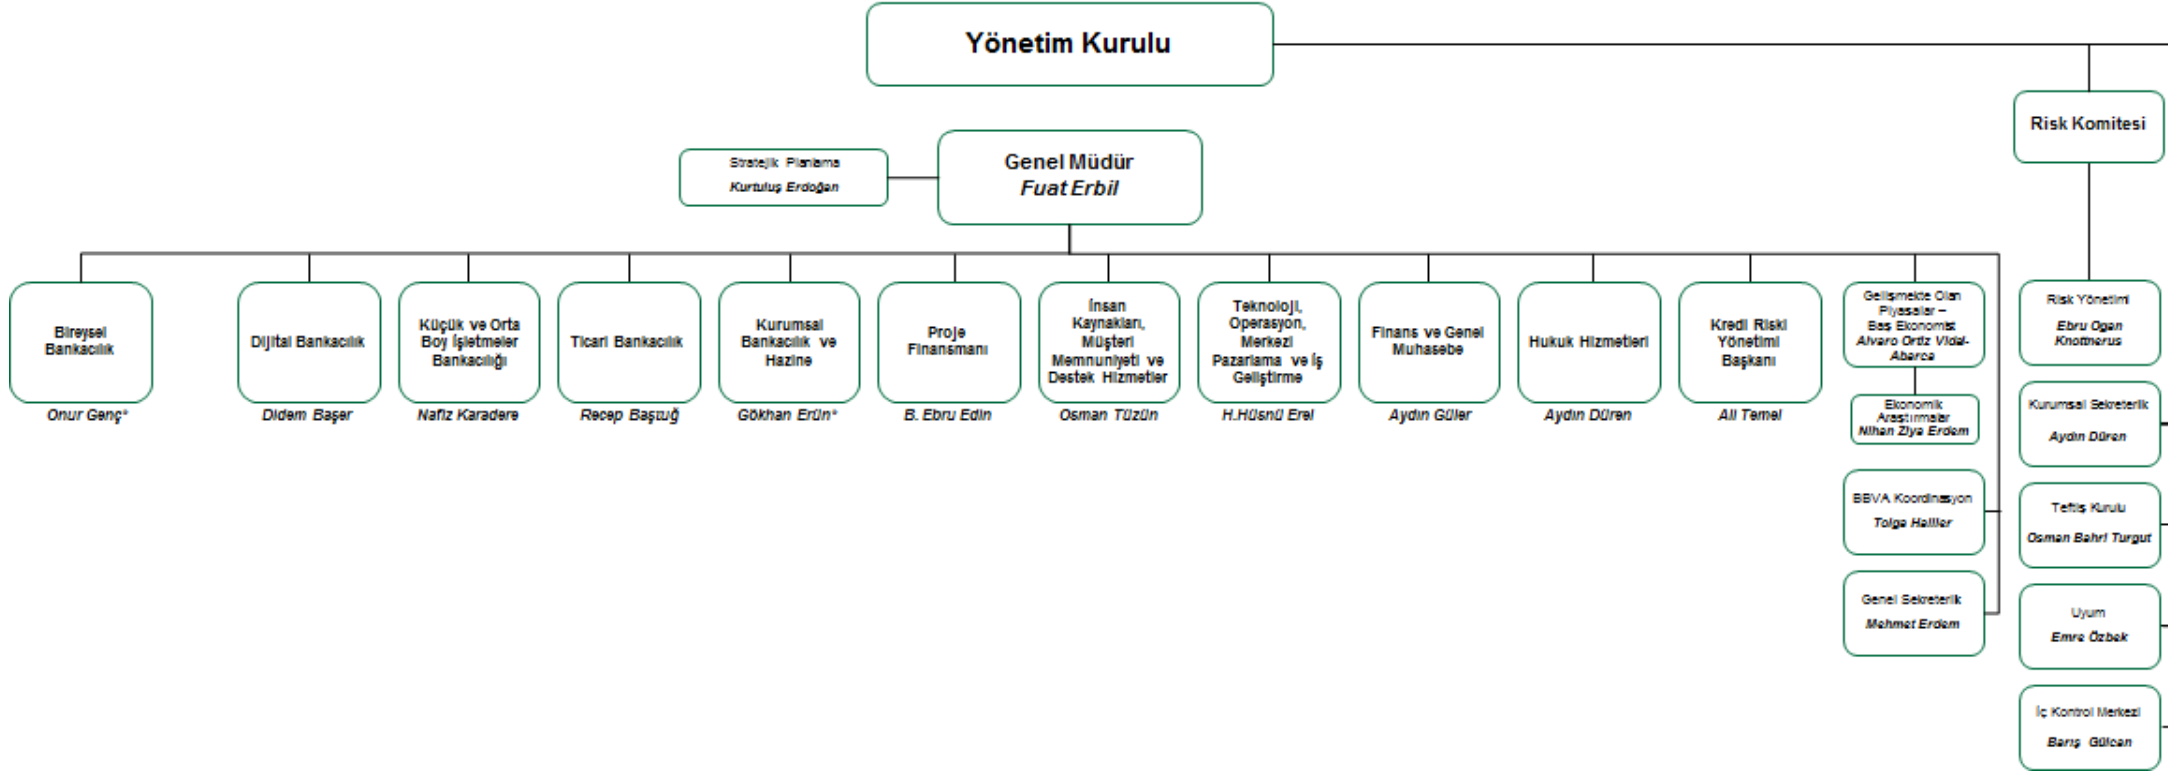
Yönetim Kurulu

Risk Komitesi

Stratejik Planlama
Kurtuluş Erdoğan

Genel Müdür
Fuat Erbil

Bireysel Bankacılık
Onur Genç*

Dijital Bankacılık
Didem Başer

Küçük ve Orta Boy İşletmeler Bankacılığı
Nafiz Karadere

Ticari Bankacılık
Recep Baştuğ

Kurumsal Bankacılık ve Hazine
Gökhan Ertün*

Proje Finansmanı
B. Ebru Edin

İnsan Kaynakları, Müşteri Memnuniyeti ve Destek Hizmetler
Osman Tüzün

Teknoloji, Operasyon, Merkezi Pazarlama ve İş Geliştirme
H.Hüsnü Erel

Finans ve Genel Muhasebe
Aydın Güler

Hukuk Hizmetleri
Aydın Düren

Kredi Riski Yönetimi Başkanı
Ali Temel

Gelişmekte Olan Piyasalar – Baş Ekonomist
Alvaro Ortiz Vidal-Abarca

Ekonomik Araştırmalar
Nihan Ziya Erdem

BBVA Koordinasyon
Tolga Halller

Genel Sekreterlik
Mehmet Erdem

Risk Yönetimi
Ebru Ogan Knottnerus

Kurumsal Sekreterlik
Aydın Düren

Teftiş Kurulu
Osman Bahri Turgut

Uyum
Emre Özbek

İç Kontrol Merkezi
Barış Gülcan